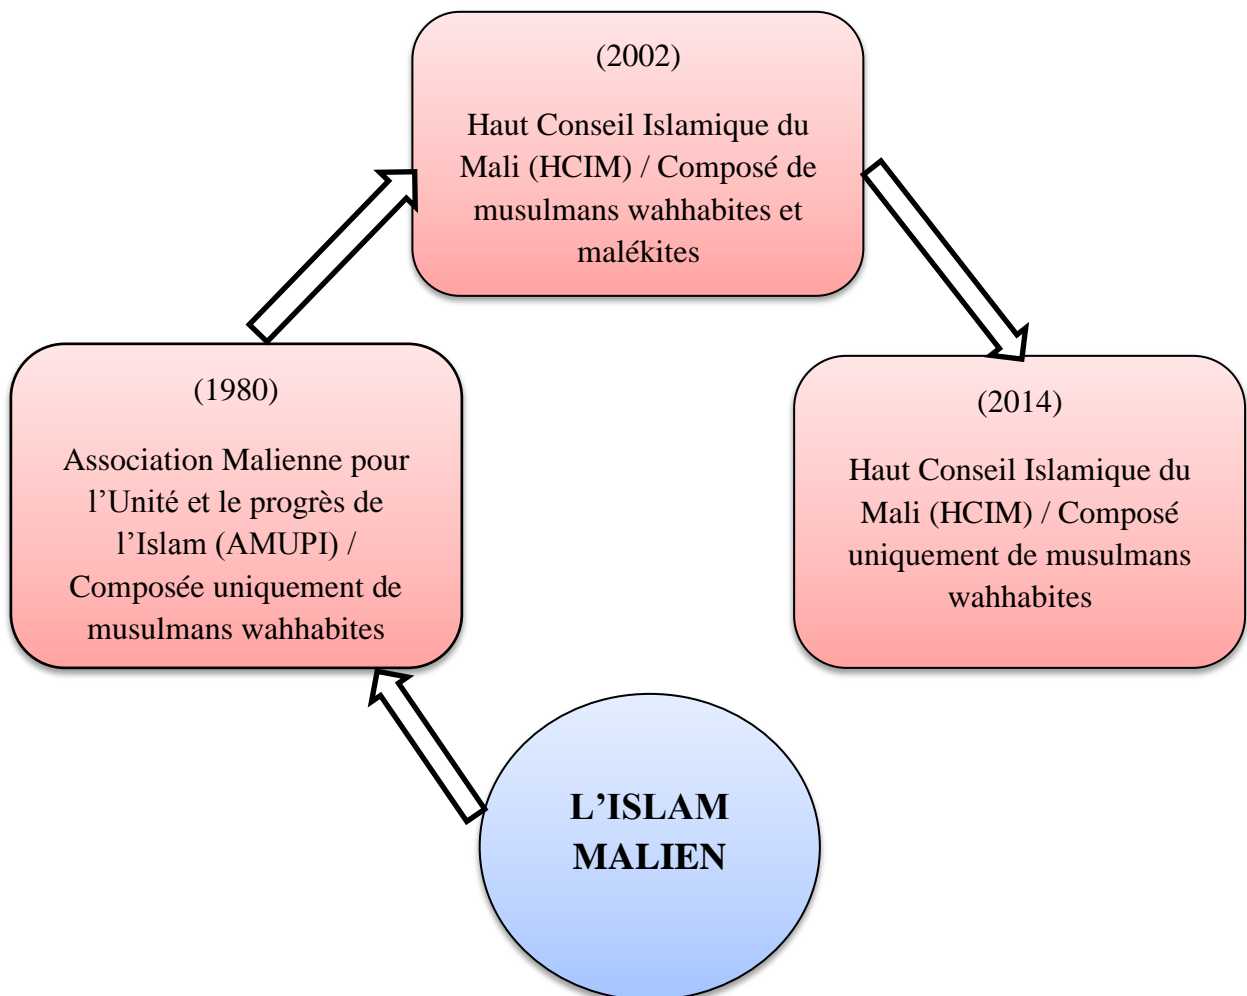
L’ISLAM MALIEN

(1980)

Association Malienne pour l’Unité et le progrès de l’Islam (AMUPI) / Composée uniquement de musulmans wahhabites

(2002)

Haut Conseil Islamique du Mali (HCIM) / Composé de musulmans wahhabites et malékites

(2014)

Haut Conseil Islamique du Mali (HCIM) / Composé uniquement de musulmans wahhabites